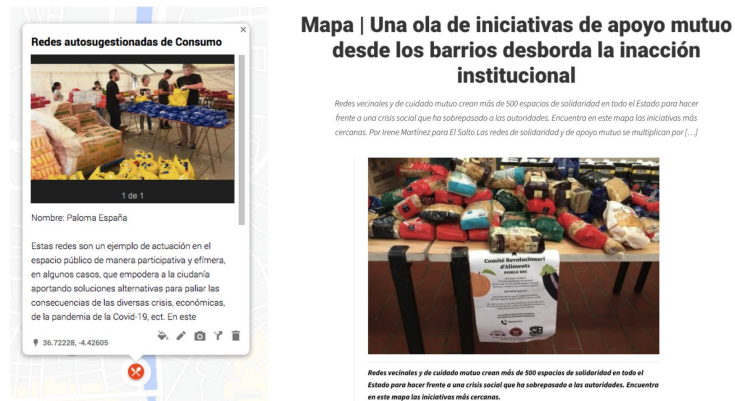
Redes autosugestionadas de Consumo

×

1 de 1

Nombre: Paloma España

Estas redes son un ejemplo de actuación en el espacio público de manera participativa y efímera, en algunos casos, que empodera a la ciudanía aportando soluciones alternativas para paliar las consecuencias de las diversas crisis, económicas, de la pandemia de la Covid-19, ect. En este

36.72228, -4.42605

Mapa | Una ola de iniciativas de apoyo mutuo desde los barrios desborda la inacción institucional

Redes vecinales y de cuidado mutuo crean más de 500 espacios de solidaridad en todo el Estado para hacer frente a una crisis social que ha sobrepasado a las autoridades. Encuentra en este mapa las iniciativas más cercanas. Por Irene Martínez para El Salto Las redes de solidaridad y de apoyo mutuo se multiplican por […]

Comitè Revolucionari d'Aliments
POBLE SEC

Redes vecinales y de cuidado mutuo crean más de 500 espacios de solidaridad en todo el Estado para hacer frente a una crisis social que ha sobrepasado a las autoridades. Encuentra en este mapa las iniciativas más cercanas.